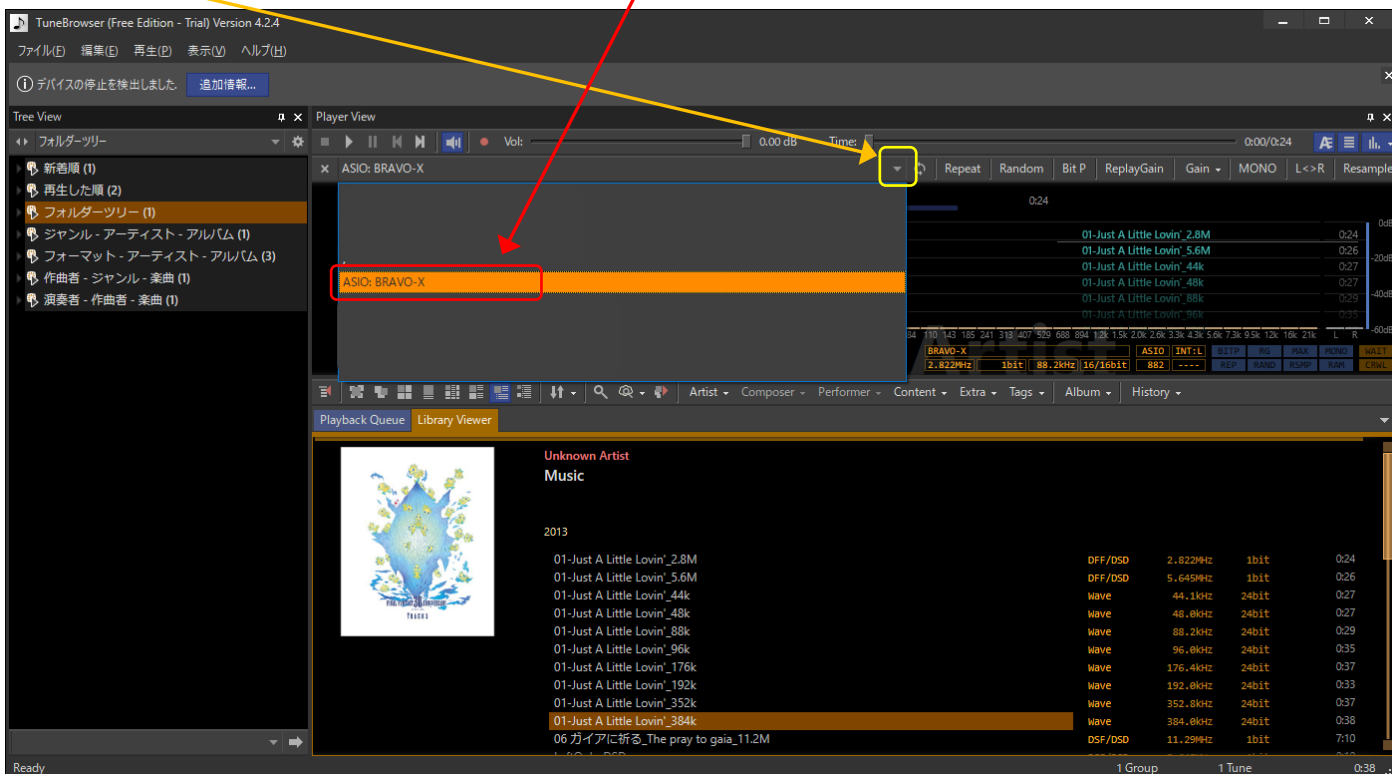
TuneBrowser (Free Edition - Trial) Version 4.2.4

ファイル(F) 編集(E) 再生(P) 表示(V) ヘルプ(H)

デバイスの停止を検出しました。 追加情報...

Tree View

フォルダーツリー

新着順 (1)
再生した順 (2)
フォルダーツリー (1)
ジャンル - アーティスト - アルバム (1)
フォーマット - アーティスト - アルバム (3)
作曲者 - ジャンル - 楽曲 (1)
演奏者 - 作曲者 - 楽曲 (1)

Player View

Vol: 0.00 dB Time: 0:00/0:24

ASIO: BRAVO-X

Repeat Random Bit P ReplayGain Gain MONO L<>R Resample

ASIO: BRAVO-X

0:24

01-Just A Little Lovin'_2.8M 0:24
01-Just A Little Lovin'_5.6M 0:26
01-Just A Little Lovin'_44k 0:27
01-Just A Little Lovin'_48k 0:27
01-Just A Little Lovin'_88k 0:29
01-Just A Little Lovin'_96k 0:35

0dB
-20dB
-40dB
-60dB

34 110 143 185 241 318 407 529 688 894 1.2k 1.5k 2.0k 2.6k 3.3k 4.3k 5.6k 7.3k 9.5k 12k 16k 21k L R

BRAVO-X ASIO INT:L BITP PG MAX MONO WAIT
2.822MHz 1bit 88.2kHz 16/16bit 882 ---- REP RAND RSMP RAM CRWL

Artist Composer Performer Content Extra Tags Album History

Playback Queue Library Viewer

Unknown Artist
Music

2013

| | | | | |
|---|---|---|---|---|
| 01-Just A Little Lovin'_2.8M | DFF/DSD | 2.822MHz | 1bit | 0:24 |
| 01-Just A Little Lovin'_5.6M | DFF/DSD | 5.645MHz | 1bit | 0:26 |
| 01-Just A Little Lovin'_44k | Wave | 44.1kHz | 24bit | 0:27 |
| 01-Just A Little Lovin'_48k | Wave | 48.0kHz | 24bit | 0:27 |
| 01-Just A Little Lovin'_88k | Wave | 88.2kHz | 24bit | 0:29 |
| 01-Just A Little Lovin'_96k | Wave | 96.0kHz | 24bit | 0:35 |
| 01-Just A Little Lovin'_176k | Wave | 176.4kHz | 24bit | 0:37 |
| 01-Just A Little Lovin'_192k | Wave | 192.0kHz | 24bit | 0:33 |
| 01-Just A Little Lovin'_352k | Wave | 352.8kHz | 24bit | 0:37 |
| 01-Just A Little Lovin'_384k | Wave | 384.0kHz | 24bit | 0:38 |
| 06 ガイアに祈る_The pray to gaia_11.2M | DSF/DSD | 11.29MHz | 1bit | 7:10 |

Ready 1 Group 1 Tune 0:38